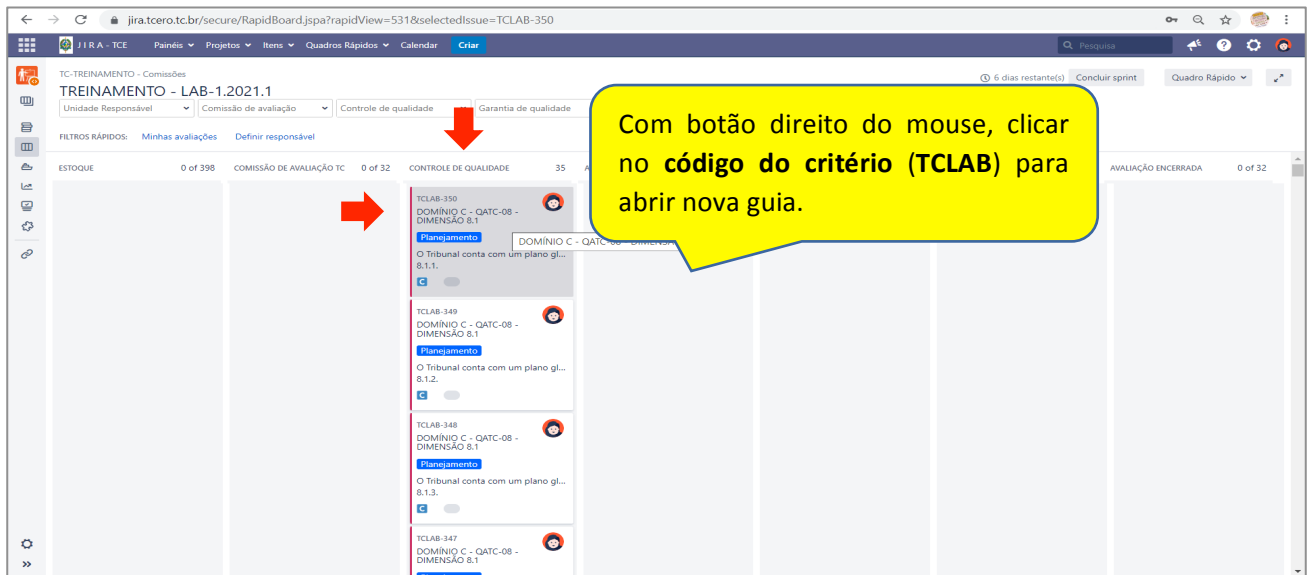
jira.tcero.tc.br/secure/RapidBoard.jspa?rapidView=531&selectedIssue=TCLAB-350

JIRA - TCE Painéis Projetos Itens Quadros Rápidos Calendar Criar

Pesquisa

TC-TREINAMENTO - Comissões

TREINAMENTO - LAB-1.2021.1

6 dias restante(s) Concluir sprint Quadro Rápido

Unidade Responsável Comissão de avaliação Controle de qualidade Garantia de qualidade

FILTROS RÁPIDOS: Minhas avaliações Definir responsável

Com botão direito do mouse, clicar no **código do critério** (**TCLAB**) para abrir nova guia.

ESTOQUE 0 of 398 COMISSÃO DE AVALIAÇÃO TC 0 of 32 CONTROLE DE QUALIDADE 35 A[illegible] AVALIAÇÃO ENCERRADA 0 of 32

TCLAB-350
DOMÍNIO C - QATC-08 - DIMENSÃO 8.1
Planejamento
O Tribunal conta com um plano gl... 8.1.1.
C

DOMÍNIO C - QATC-08 - DIMENSÃ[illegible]

TCLAB-349
DOMÍNIO C - QATC-08 - DIMENSÃO 8.1
Planejamento
O Tribunal conta com um plano gl... 8.1.2.
C

TCLAB-348
DOMÍNIO C - QATC-08 - DIMENSÃO 8.1
Planejamento
O Tribunal conta com um plano gl... 8.1.3.
C

TCLAB-347
DOMÍNIO C - QATC-08 - DIMENSÃO 8.1